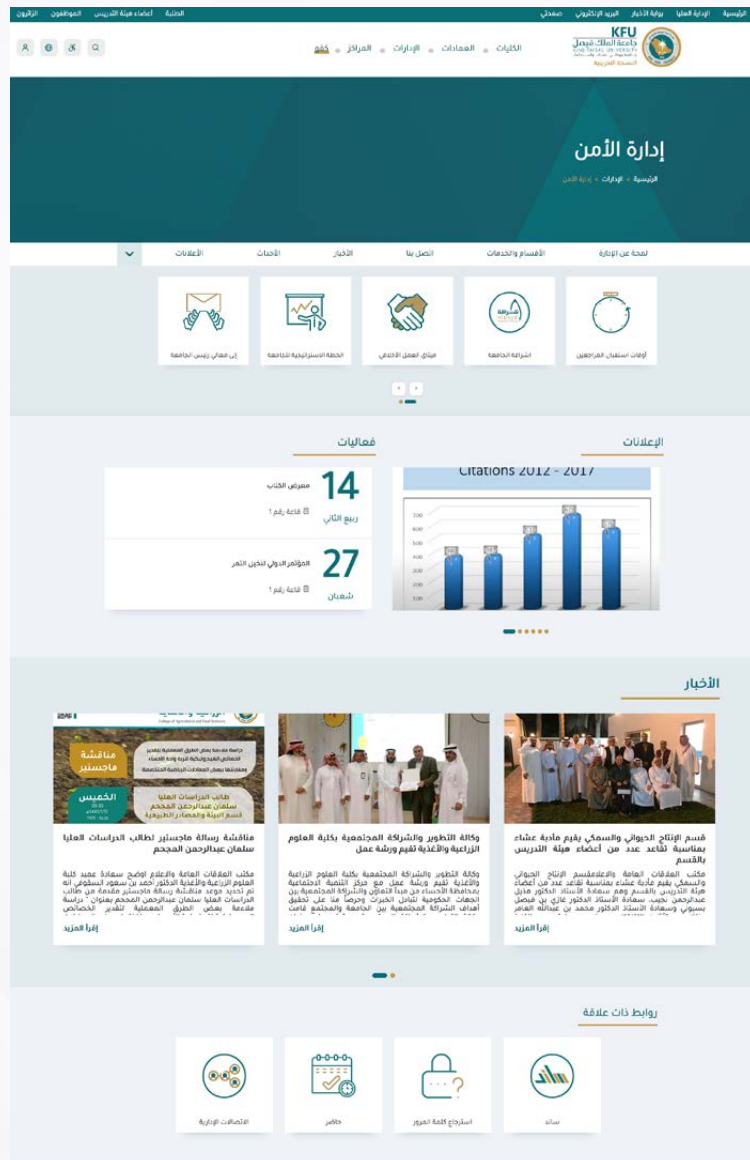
الرئيسية الإدارة العليا بوابة الأخبار البريد الإلكتروني صفحتي
الدليل أعضاء هيئة التدريس الموظفون الزائرون

KFU جامعة الملك فيصل KING FAISAL UNIVERSITY المملكة العربية السعودية

الكليات العمادات الإدارات المراكز كفو

إدارة الأمن
الرئيسية > الإدارات > إدارة الأمن

لمحة عن الإدارة الأقسام والخدمات اتصل بنا الأخبار الأحداث الأعلانات

أوقات استقبال المراجعين
شراكة
اشراكة الجامعة
ميثاق العمل الأخلاقي
الخطة الاستراتيجية للجامعة
إلى معالي رئيس الجامعة

الإعلانات
Citations 2012 - 2017

فعاليات
14 ربيع الثاني معرض الكتاب قاعة رقم 1
27 شعبان المؤتمر الدولي لنخيل التمر قاعة رقم 1

الأخبار

قسم الإنتاج الحيواني والسمكي يقيم مأدبة عشاء بمناسبة تقاعد عدد من أعضاء هيئة التدريس بالقسم
مكتب العلاقات العامة والاعلامقسم الإنتاج الحيواني والسمكي يقيم مأدبة عشاء بمناسبة تقاعد عدد من أعضاء هيئة التدريس بالقسم وهم سعادة الأستاذ الدكتور هذيل عبدالرحمن نجيب، سعادة الأستاذ الدكتور غازي بن فيصل بسيوني وسعادة الأستاذ الدكتور محمد بن عبدالله العامر
إقرأ المزيد

وكالة التطوير والشراكة المجتمعية بكلية العلوم الزراعية والأغذية تقيم ورشة عمل
وكالة التطوير والشراكة المجتمعية بكلية العلوم الزراعية والأغذية تقيم ورشة عمل مع مركز التنمية الاجتماعية بمحافظة الأحساء من مبدأ التعاون والشراكة المجتمعية بين الجهات الحكومية لتبادل الخبرات وحرصاً منا على تحقيق أهداف الشراكة المجتمعية بين الجامعة والمجتمع قامت
إقرأ المزيد

مناقشة رسالة ماجستير لطالب الدراسات العليا سلمان عبدالرحمن المحجم
مكتب العلاقات العامة والاعلام اوضح سعادة عميد كلية العلوم الزراعية والأغذية الدكتور أحمد بن سعود السقوفي انه تم تحديد موعد مناقشة رسالة ماجستير مقدمة من طالب الدراسات العليا سلمان عبدالرحمن المحجم بعنوان " دراسة مقارنة بعض الطرق المعملية لتقدير الخصائص
إقرأ المزيد

مناقشة ماجستير
طالب الدراسات العليا سلمان عبدالرحمن المحجم قسم البيئة والمصادر الطبيعية
الخميس

روابط ذات علاقة
ساند
استرجاع كلمة المرور
حاضر
الاتصالات الإدارية